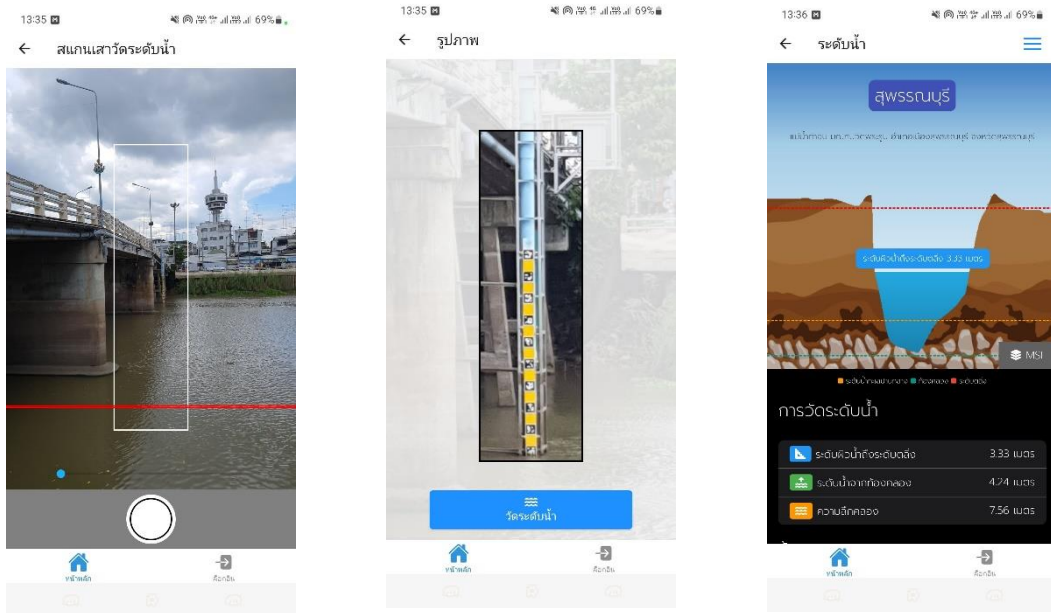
13:35

69%

←   สแกนเสาวัดระดับน้ำ

หน้าหลัก

ล็อกอิน

13:35

69%

←   รูปภาพ

วัดระดับน้ำ

หน้าหลัก

ล็อกอิน

13:36

69%

←   ระดับน้ำ

สุพรรณบุรี

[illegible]

ระดับผิวน้ำถึงระดับตลิ่ง 3.33 เมตร

MSI

ระดับน้ำ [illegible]   ท้องคลอง   ระดับตลิ่ง

การวัดระดับน้ำ

| | |
|---|---|
| ระดับผิวน้ำถึงระดับตลิ่ง | 3.33 เมตร |
| ระดับน้ำจากท้องคลอง | 4.24 เมตร |
| ความลึกคลอง | 7.56 เมตร |

หน้าหลัก

ล็อกอิน